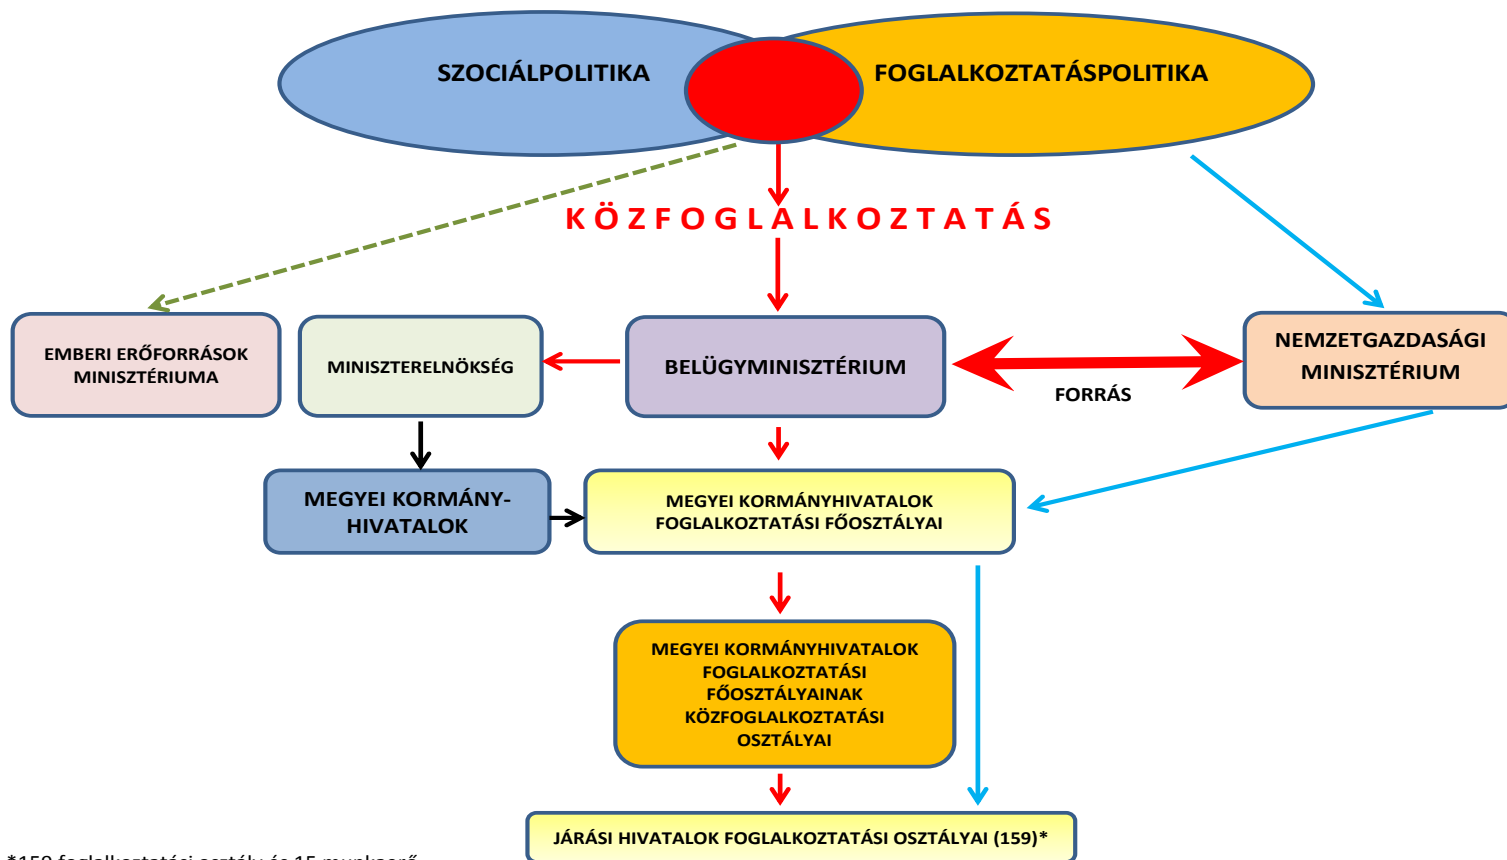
SZOCIÁLPOLITIKA

FOGLALKOZTATÁSPOLITIKA

K Ö Z F O G L A L K O Z T A T Á S

EMBERI ERŐFORRÁSOK MINISZTÉRIUMA

MINISZTERELNÖKSÉG

BELÜGYMINISZTÉRIUM

NEMZETGAZDASÁGI MINISZTÉRIUM

FORRÁS

MEGYEI KORMÁNY-HIVATALOK

MEGYEI KORMÁNYHIVATALOK FOGLALKOZTATÁSI FŐOSZTÁLYAI

MEGYEI KORMÁNYHIVATALOK FOGLALKOZTATÁSI FŐOSZTÁLYAINAK KÖZFOGLALKOZTATÁSI OSZTÁLYAI

JÁRÁSI HIVATALOK FOGLALKOZTATÁSI OSZTÁLYAI (159)*

*159 foglalkoztatási osztály és 15 munkaerő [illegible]